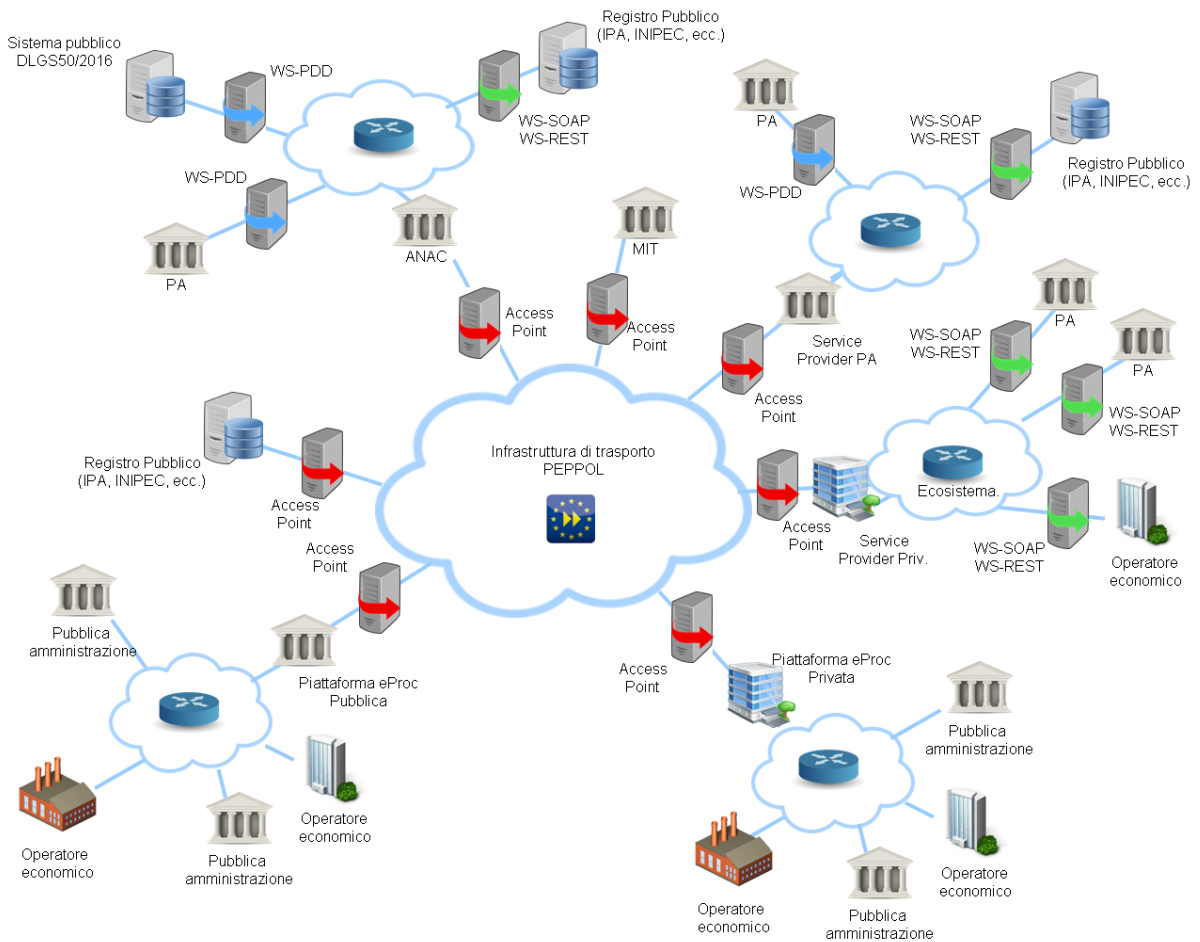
Sistema pubblico DLGS50/2016

WS-PDD

Registro Pubblico (IPA, INIPEC, ecc.)

WS-SOAP WS-REST

WS-PDD

PA

ANAC

MIT

PA

WS-PDD

WS-SOAP WS-REST

Registro Pubblico (IPA, INIPEC, ecc.)

Access Point

Access Point

Service Provider PA

Access Point

WS-SOAP WS-REST

PA

PA

WS-SOAP WS-REST

Registro Pubblico (IPA, INIPEC, ecc.)

Access Point

Infrastruttura di trasporto PEPPOL

Ecosistema.

Access Point

Service Provider Priv.

WS-SOAP WS-REST

Operatore economico

Access Point

Pubblica amministrazione

Piattaforma eProc Pubblica

Access Point

Piattaforma eProc Privata

Pubblica amministrazione

Operatore economico

Operatore economico

Pubblica amministrazione

Operatore economico

Operatore economico

Pubblica amministrazione